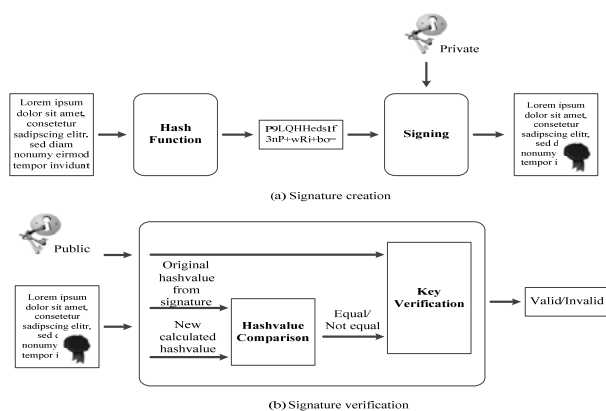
Private

Lorem ipsum dolor sit amet, consetetur sadipscing elitr, sed diam nonumy eirmod tempor invidunt

Hash Function

P9LQHHedsIf 3nP+wRi+bo=

Signing

Lorem ipsum dolor sit amet, consetetur sadipscing elitr, sed d nonumy tempor i

(a) Signature creation

Public

Lorem ipsum dolor sit amet, consetetur sadipscing elitr, sed d nonumy tempor i

Original hashvalue from signature

New calculated hashvalue

Hashvalue Comparison

Equal/ Not equal

Key Verification

Valid/Invalid

(b) Signature verification